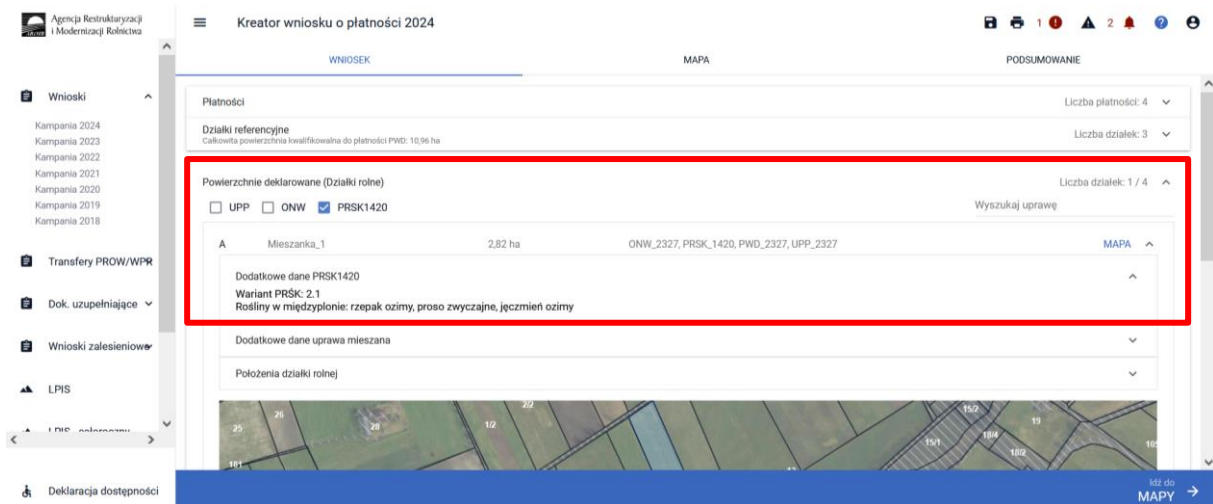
Agencja Restrukturyzacji i Modernizacji Rolnictwa

Wnioski

Kampania 2024
Kampania 2023
Kampania 2022
Kampania 2021
Kampania 2020
Kampania 2019
Kampania 2018

Transfery PROW/WPR

Dok. uzupełniające

Wnioski zalesieniowe

LPIS

LPIS - całoroczny

Deklaracja dostępności

Kreator wniosku o płatności 2024

1 2

WNIOSEK MAPA PODSUMOWANIE

Płatności Liczba płatności: 4

Działki referencyjne
Całkowita powierzchnia kwalifikowalna do płatności PWD: 10,96 ha
Liczba działek: 3

Powierzchnie deklarowane (Działki rolne) Liczba działek: 1 / 4

UPP ONW PRSK1420

Wyszukaj uprawę

A Mieszanka_1 2,82 ha ONW_2327, PRSK_1420, PWD_2327, UPP_2327 MAPA

Dodatkowe dane PRSK1420
Wariant PRŚK: 2.1
Rośliny w międzyplonie: rzepak ozimy, proso zwyczajne, jęczmień ozimy

Dodatkowe dane uprawa mieszana

Położenia działki rolnej

26 25 28 2/2 1/2 15/2 19 15/1 18/4 18/2 181 13 10

Idź do MAPY